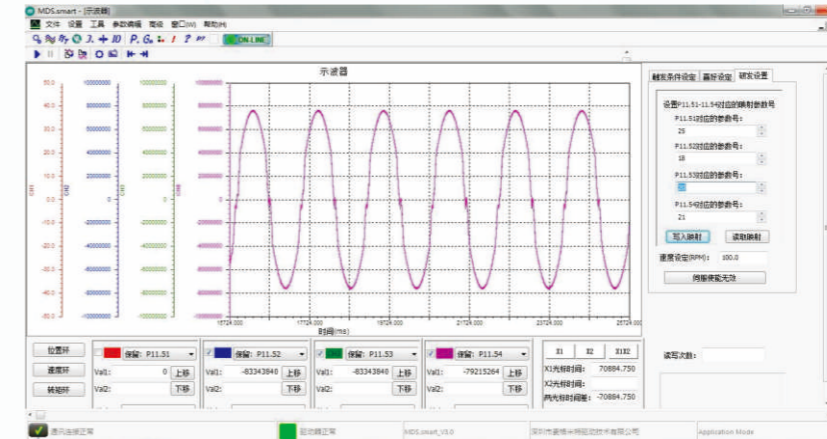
MDS.smart - [示波器]
文件 设置 工具 参数编辑 高级 窗口(W) 帮助(H)
ON LINE
示波器
触发条件设定 基础设定 映射设置
设置P11.51-11.54对应的映射参数号
P11.51对应的参数号：
25
P11.52对应的参数号：
18
P11.53对应的参数号：
P11.54对应的参数号：
21
写入映射
读取映射
速度设定(RPM)：
100.0
伺服使能无效
50.0
40.0
30.0
20.0
10.0
0
-10.0
-20.0
-30.0
-40.0
-50.0
10000000
8000000
6000000
4000000
2000000
0
-2000000
-4000000
-6000000
-8000000
-10000000
15724.000
17724.000
19724.000
21724.000
23724.000
25724.000
时间(ms)
位置环
速度环
转矩环
保留：P11.51
Val1: 0 上移
Val2: 下移
保留：P11.52
Val1: -83343840 上移
Val2: 下移
保留：P11.53
Val1: -83343840 上移
Val2: 下移
保留：P11.54
Val1: -79215264 上移
Val2: 下移
X1 X2 X1X2
X1光标时间：70884.750
X2光标时间：
两光标时间差：-70884.750
读写次数：
通讯连接正常
驱动器正常
MDS.smart_V3.0
深圳市麦格米特驱动技术有限公司
Application Mode